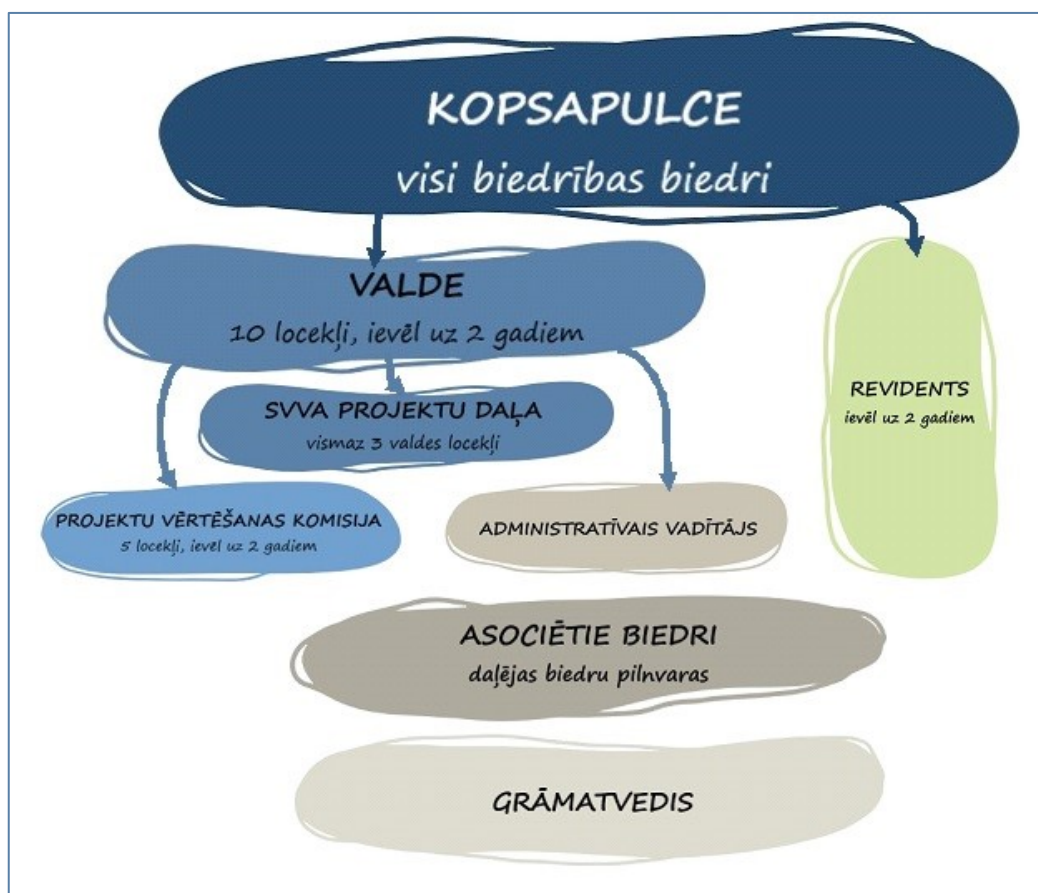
KOPSAPULCE
visi biedrības biedri

VALDE
10 locekļi, ievēl uz 2 gadiem

REVIDENTS
ievēl uz 2 gadiem

SVVA PROJEKTU DAĻA
vismaz 3 valdes locekļi

PROJEKTU VĒRTĒŠANAS KOMISIJA
5 locekļi, ievēl uz 2 gadiem

ADMINISTRATĪVAIS VADĪTĀJS

ASOCIĒTIE BIEDRI
daļējas biedru pilnvaras

GRĀMATVEDIS